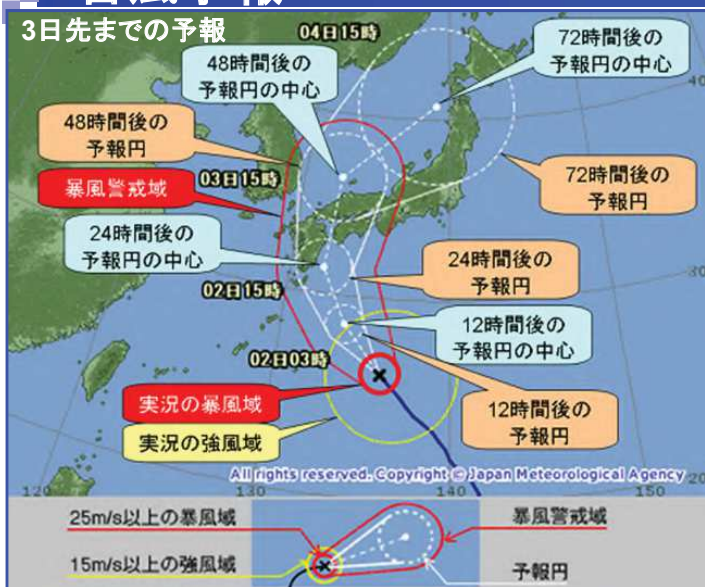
3日先までの予報

04日15時

72時間後の予報円の中心

48時間後の予報円の中心

48時間後の予報円

03日15時

暴風警戒域

72時間後の予報円

24時間後の予報円の中心

24時間後の予報円

02日15時

12時間後の予報円の中心

02日03時

実況の暴風域

12時間後の予報円

実況の強風域

All rights reserved. Copyright © Japan Meteorological Agency

120

130

140

150

30

25m/s以上の暴風域

暴風警戒域

15m/s以上の強風域

予報円